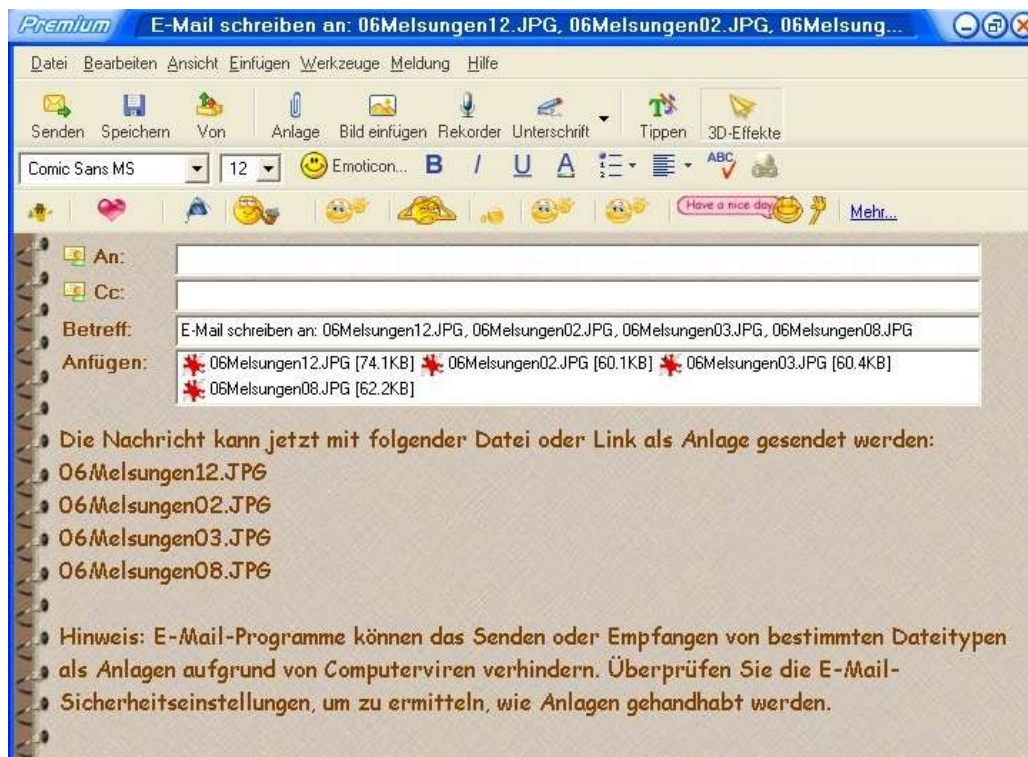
Premium E-Mail schreiben an: 06Melsungen12.JPG, 06Melsungen02.JPG, 06Melsung...

Datei Bearbeiten Ansicht Einfügen Werkzeuge Meldung Hilfe

Senden Speichern Von Anlage Bild einfügen Rekorder Unterschrift Tippen 3D-Effekte

Comic Sans MS 12 Emoticon... B I U A ABC

Have a nice day Mehr...

An:
Cc:
Betreff: E-Mail schreiben an: 06Melsungen12.JPG, 06Melsungen02.JPG, 06Melsungen03.JPG, 06Melsungen08.JPG
Anfügen: 06Melsungen12.JPG [74.1KB] 06Melsungen02.JPG [60.1KB] 06Melsungen03.JPG [60.4KB] 06Melsungen08.JPG [62.2KB]

Die Nachricht kann jetzt mit folgender Datei oder Link als Anlage gesendet werden:
06Melsungen12.JPG
06Melsungen02.JPG
06Melsungen03.JPG
06Melsungen08.JPG

Hinweis: E-Mail-Programme können das Senden oder Empfangen von bestimmten Dateitypen als Anlagen aufgrund von Computerviren verhindern. Überprüfen Sie die E-Mail-Sicherheitseinstellungen, um zu ermitteln, wie Anlagen gehandhabt werden.